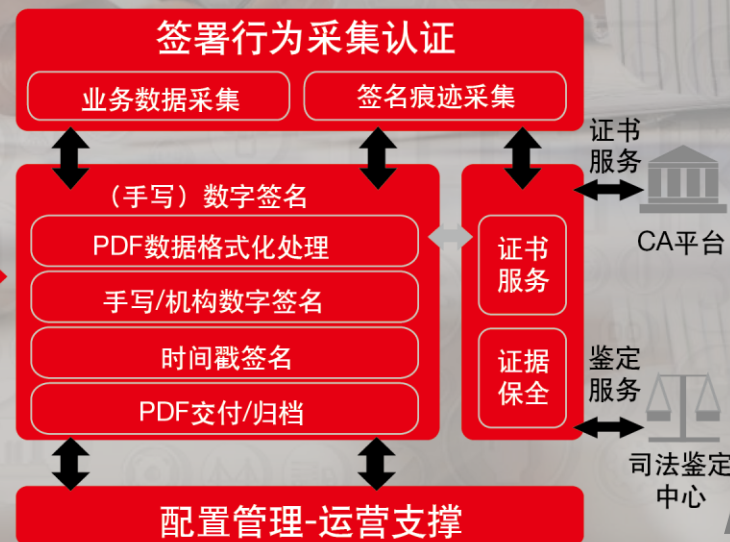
签署行为采集认证

业务数据采集

签名痕迹采集

证书服务

（手写）数字签名

PDF数据格式化处理

手写/机构数字签名

时间戳签名

PDF交付/归档

证书服务

证据保全

CA平台

鉴定服务

司法鉴定中心

配置管理-运营支撑